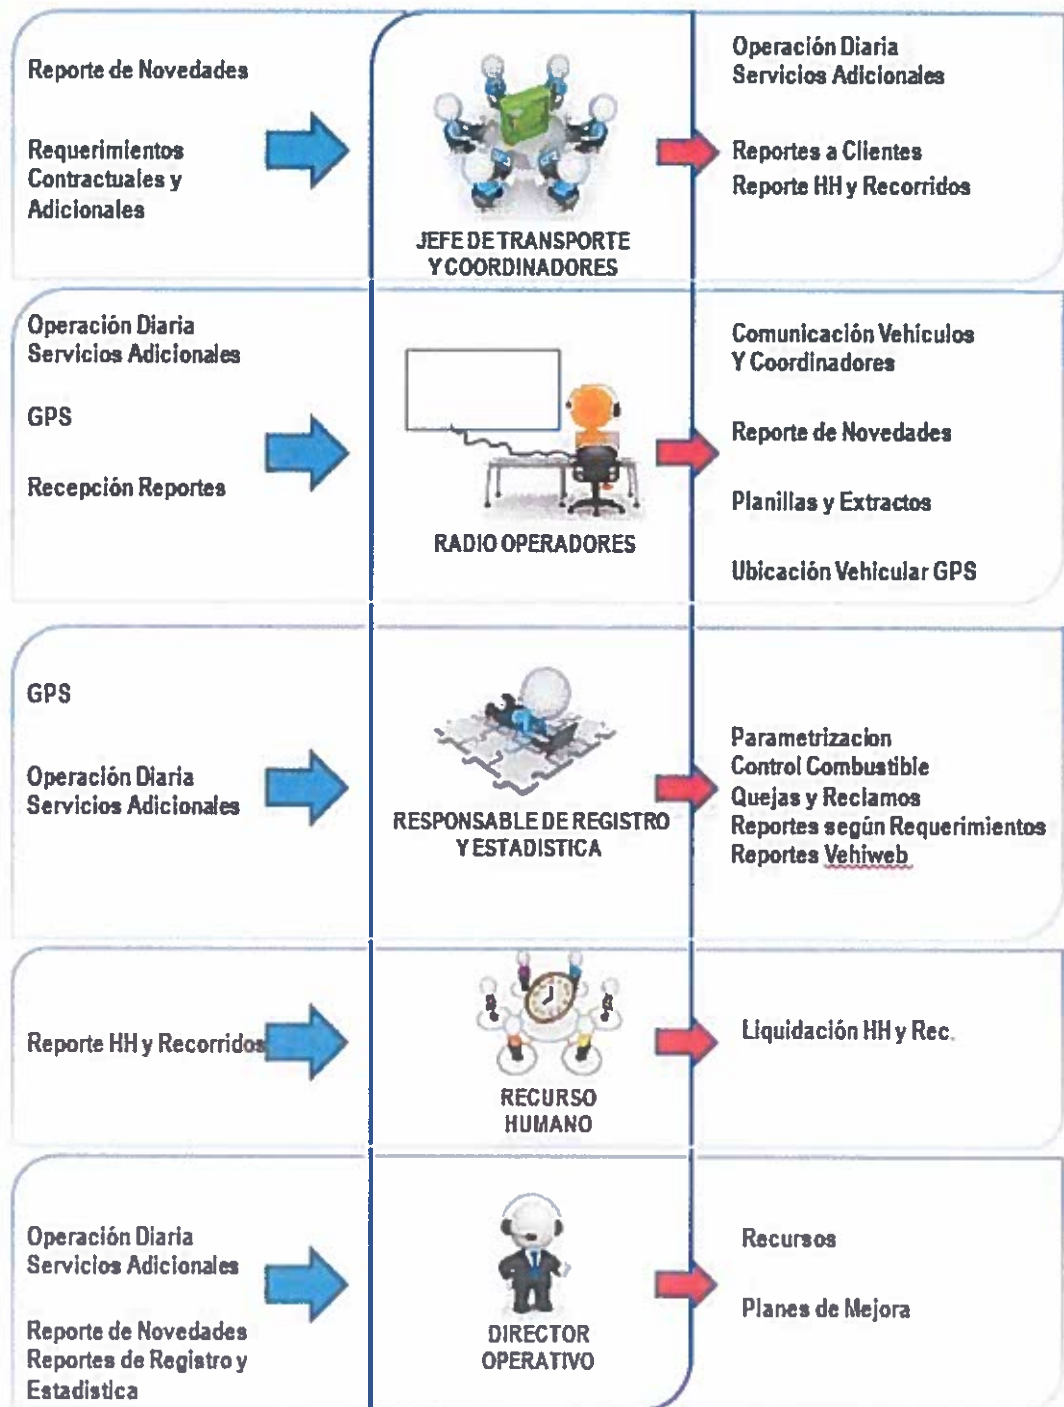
Reporte de Novedades

Requerimientos Contractuales y Adicionales

JEFE DE TRANSPORTE Y COORDINADORES

Operación Diaria
Servicios Adicionales

Reportes a Clientes
Reporte HH y Recorridos

Operación Diaria
Servicios Adicionales

GPS

Recepción Reportes

RADIO OPERADORES

Comunicación Vehículos
Y Coordinadores

Reporte de Novedades

Planillas y Extractos

Ubicación Vehicular GPS

GPS

Operación Diaria
Servicios Adicionales

RESPONSABLE DE REGISTRO Y ESTADISTICA

Parametrizacion
Control Combustible
Quejas y Reclamos
Reportes según Requerimientos
Reportes Vehiweb

Reporte HH y Recorridos

RECURSO HUMANO

Liquidación HH y Rec.

Operación Diaria
Servicios Adicionales

Reporte de Novedades
Reportes de Registro y Estadistica

DIRECTOR OPERATIVO

Recursos

Planes de Mejora